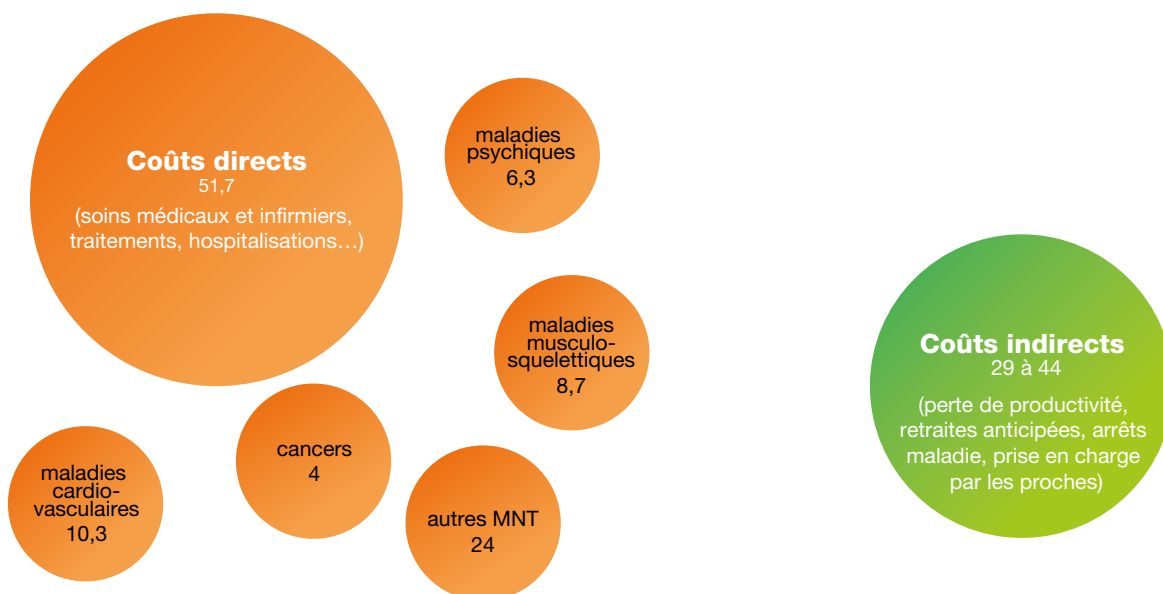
Coûts directs
51,7
(soins médicaux et infirmiers, traitements, hospitalisations…)

maladies psychiques
6,3

maladies musculo-squelettiques
8,7

Coûts indirects
29 à 44
(perte de productivité, retraites anticipées, arrêts maladie, prise en charge par les proches)

cancers
4

maladies cardio-vasculaires
10,3

autres MNT
24